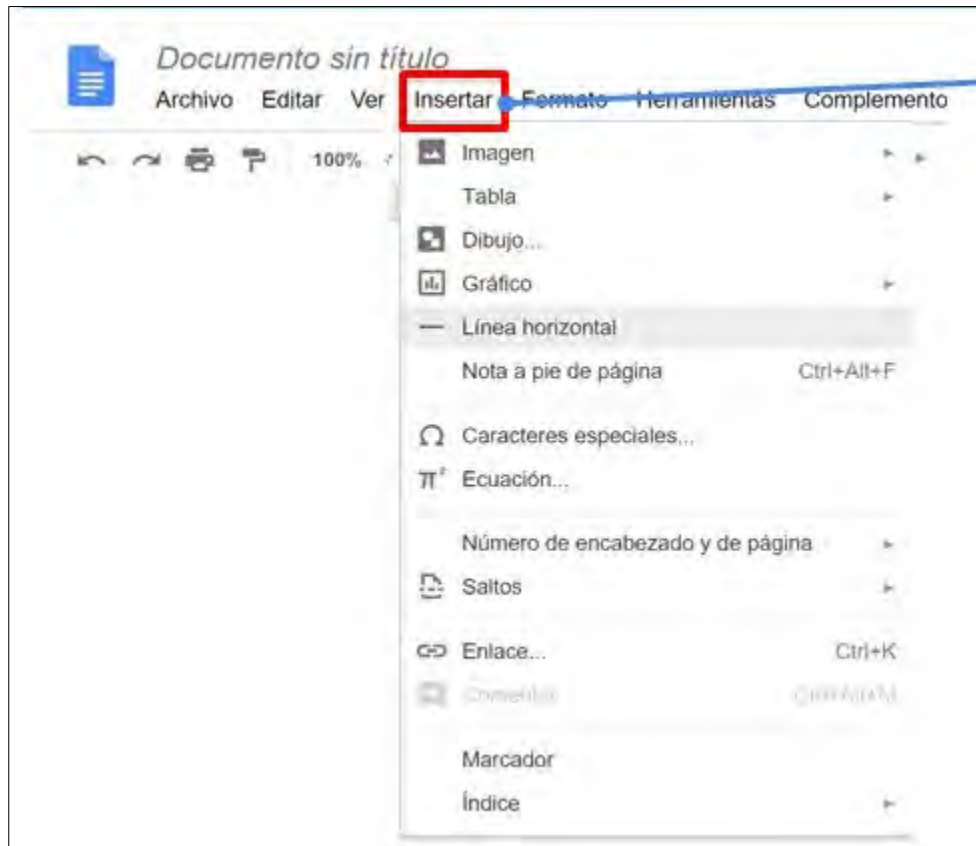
Documento sin título
Archivo Editar Ver Insertar Formato Herramientas Complemento

100%

Imagen
Tabla
Dibujo...
Gráfico
Línea horizontal
Nota a pie de página Ctrl+Alt+F
Caracteres especiales...
Ecuación...
Número de encabezado y de página
Saltos
Enlace... Ctrl+K
Comentario Ctrl+Alt+M
Marcador
Índice